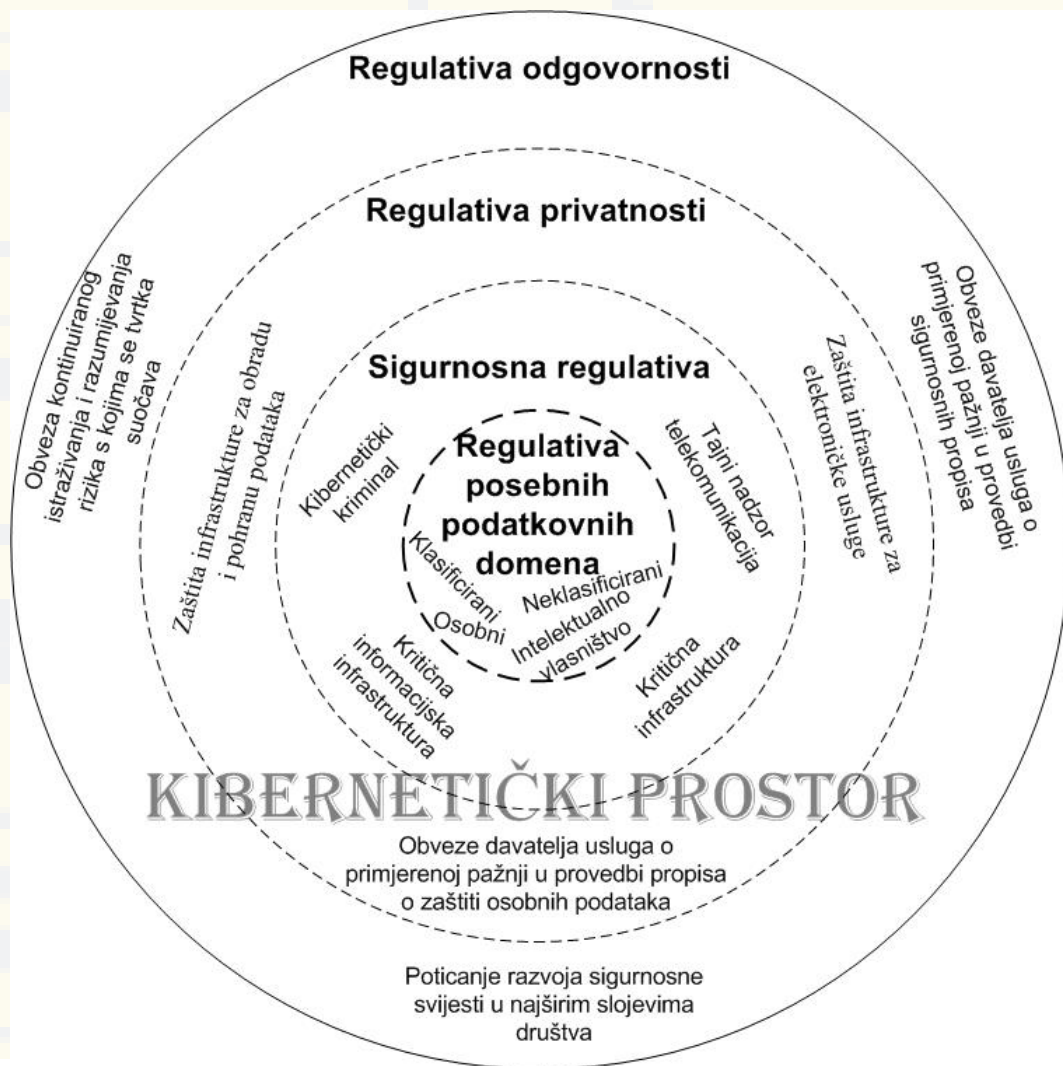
Regulativa odgovornosti

Regulativa privatnosti

Obveza kontinuiranog istraživanja i razumijevanja rizika s kojima se tvrtka suočava

Obveze davatelja usluga o primjerenoj pažnji u provedbi sigurnosnih propisa

Zaštita infrastrukture za obradu i pohranu podataka

Zaštita infrastrukture za elektroničke usluge

Sigurnosna regulativa

Kibernetički kriminal

Tajni nadzor telekomunikacija

Regulativa posebnih podatkovnih domena

Klasificirani

Neklasificirani

Osobni

Intelektualno vlasništvo

Kritična informacijska infrastruktura

Kritična infrastruktura

KIBERNETIČKI PROSTOR

Obveze davatelja usluga o primjerenoj pažnji u provedbi propisa o zaštiti osobnih podataka

Poticanje razvoja sigurnosne svijesti u najširim slojevima društva